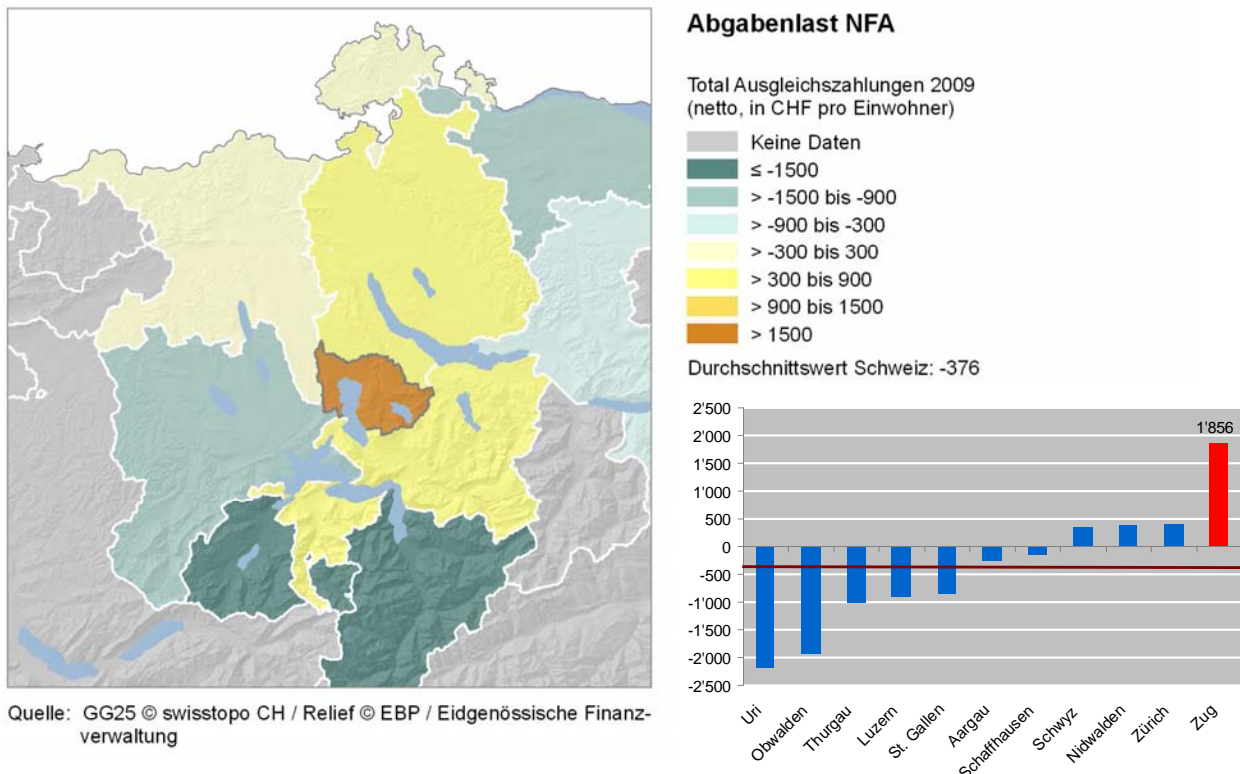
Abgabenlast NFA

Total Ausgleichszahlungen 2009 (netto, in CHF pro Einwohner)

Keine Daten
≤ -1500
> -1500 bis -900
> -900 bis -300
> -300 bis 300
> 300 bis 900
> 900 bis 1500
> 1500

Durchschnittswert Schweiz: -376

2'500
2'000
1'500
1'000
500
0
-500
-1'000
-1'500
-2'000
-2'500

1'856

Uri
Obwalden
Thurgau
Luzern
St. Gallen
Aargau
Schaffhausen
Schwyz
Nidwalden
Zürich
Zug

Quelle: GG25 © swisstopo CH / Relief © EBP / Eidgenössische Finanzverwaltung